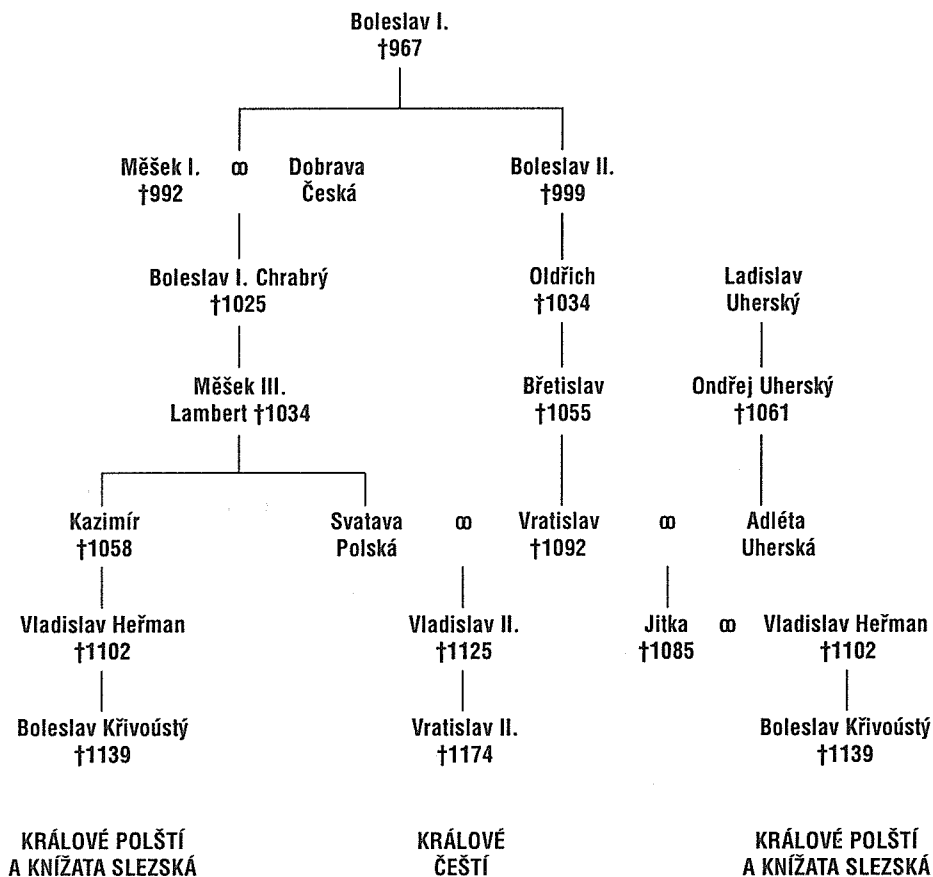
Boleslav I.
†967

Měšek I.
†992

∞

Dobrava
Česká

Boleslav II.
†999

Boleslav I. Chrabrý
†1025

Oldřich
†1034

Ladislav
Uherský

Měšek III.
Lambert †1034

Břetislav
†1055

Ondřej Uherský
†1061

Kazimír
†1058

Svatava
Polská

∞

Vratislav
†1092

∞

Adléta
Uherská

Vladislav Heřman
†1102

Vladislav II.
†1125

Jitka
†1085

∞

Vladislav Heřman
†1102

Boleslav Křivoústý
†1139

Vratislav II.
†1174

Boleslav Křivoústý
†1139

KRÁLOVÉ POLŠTÍ
A KNÍŽATA SLEZSKÁ

KRÁLOVÉ
ČEŠTÍ

KRÁLOVÉ POLŠTÍ
A KNÍŽATA SLEZSKÁ